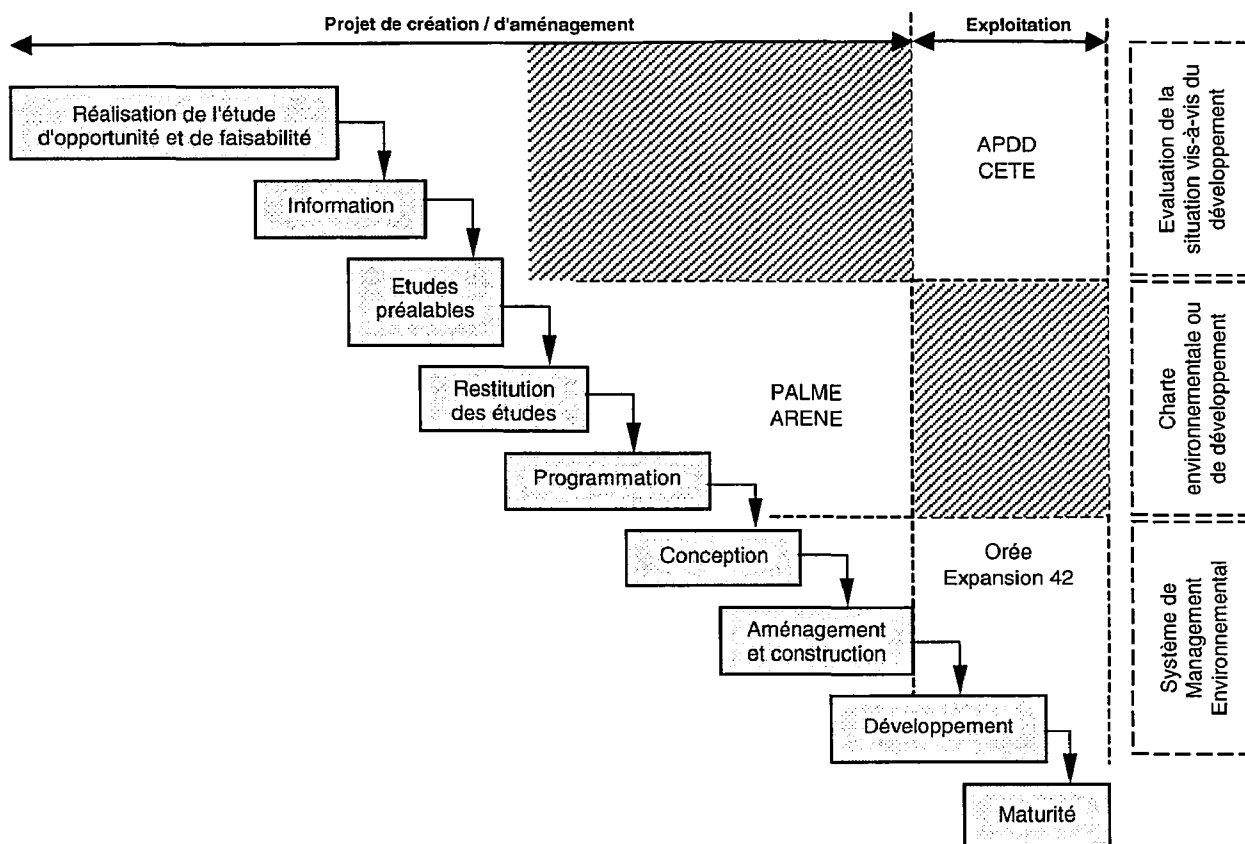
Projet de création / d'aménagement

Exploitation

Réalisation de l'étude d'opportunité et de faisabilité

Information

Etudes préalables

Restitution des études

Programmation

Conception

Aménagement et construction

Développement

Maturité

APDD
CETE

PALME
ARENE

Orée
Expansion 42

Evaluation de la situation vis-à-vis du développement

Charte environnementale ou de développement

Système de Management Environnemental